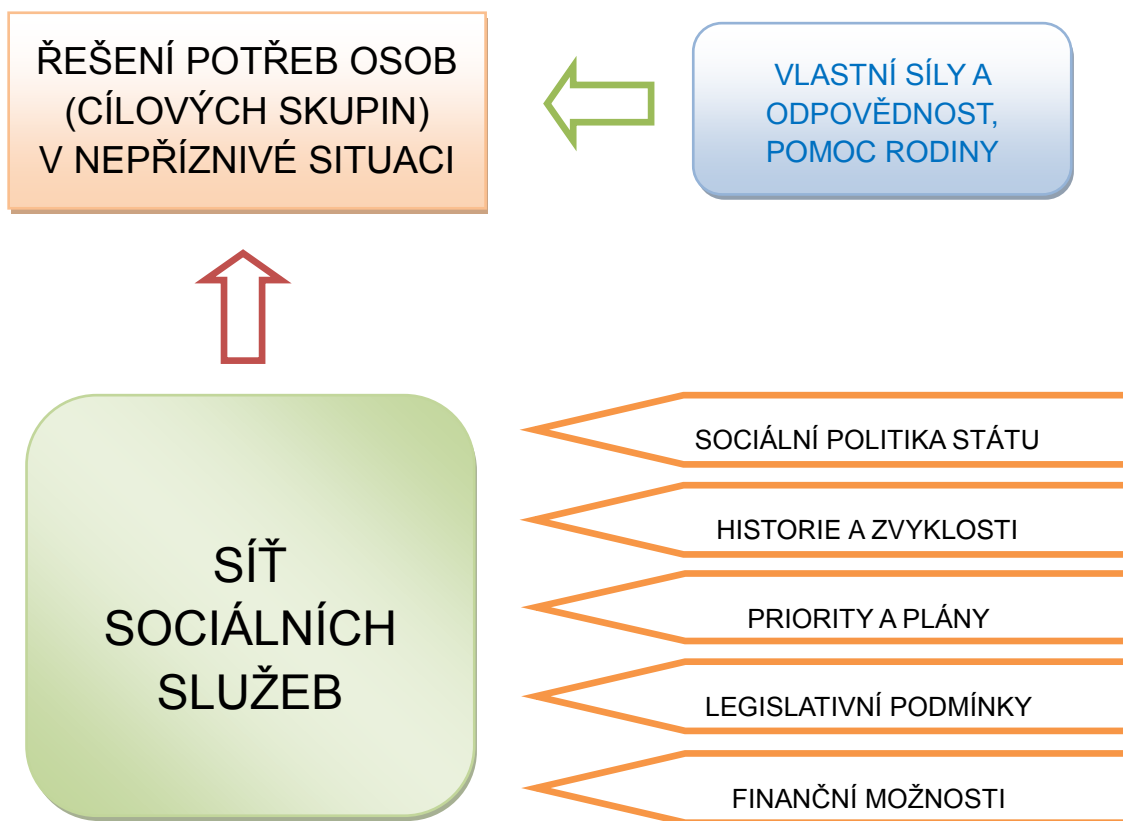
ŘEŠENÍ POTŘEB OSOB (CÍLOVÝCH SKUPIN) V NEPŘÍZNIVÉ SITUACI

VLASTNÍ SÍLY A ODPOVĚDNOST, POMOC RODINY

SÍŤ SOCIÁLNÍCH SLUŽEB

SOCIÁLNÍ POLITIKA STÁTU

HISTORIE A ZVYKLOSTI

PRIORITY A PLÁNY

LEGISLATIVNÍ PODMÍNKY

FINANČNÍ MOŽNOSTI